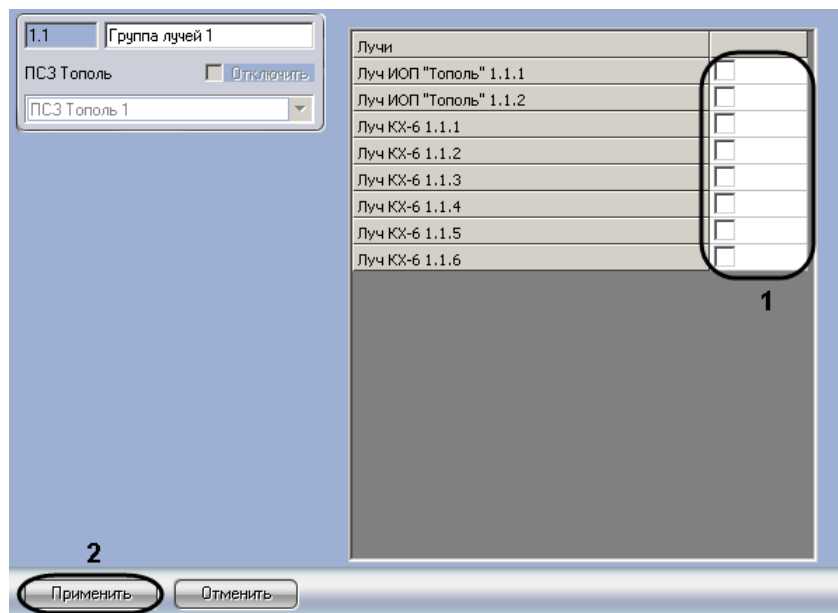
1.1 Группа лучей 1

ПСЗ Тополь Отключить

ПСЗ Тополь 1

| Лучи | |
|---|---|
| Луч ИОП "Тополь" 1.1.1 | |
| Луч ИОП "Тополь" 1.1.2 | |
| Луч КХ-6 1.1.1 | |
| Луч КХ-6 1.1.2 | |
| Луч КХ-6 1.1.3 | |
| Луч КХ-6 1.1.4 | |
| Луч КХ-6 1.1.5 | |
| Луч КХ-6 1.1.6 | |

1

2

Применить Отменить